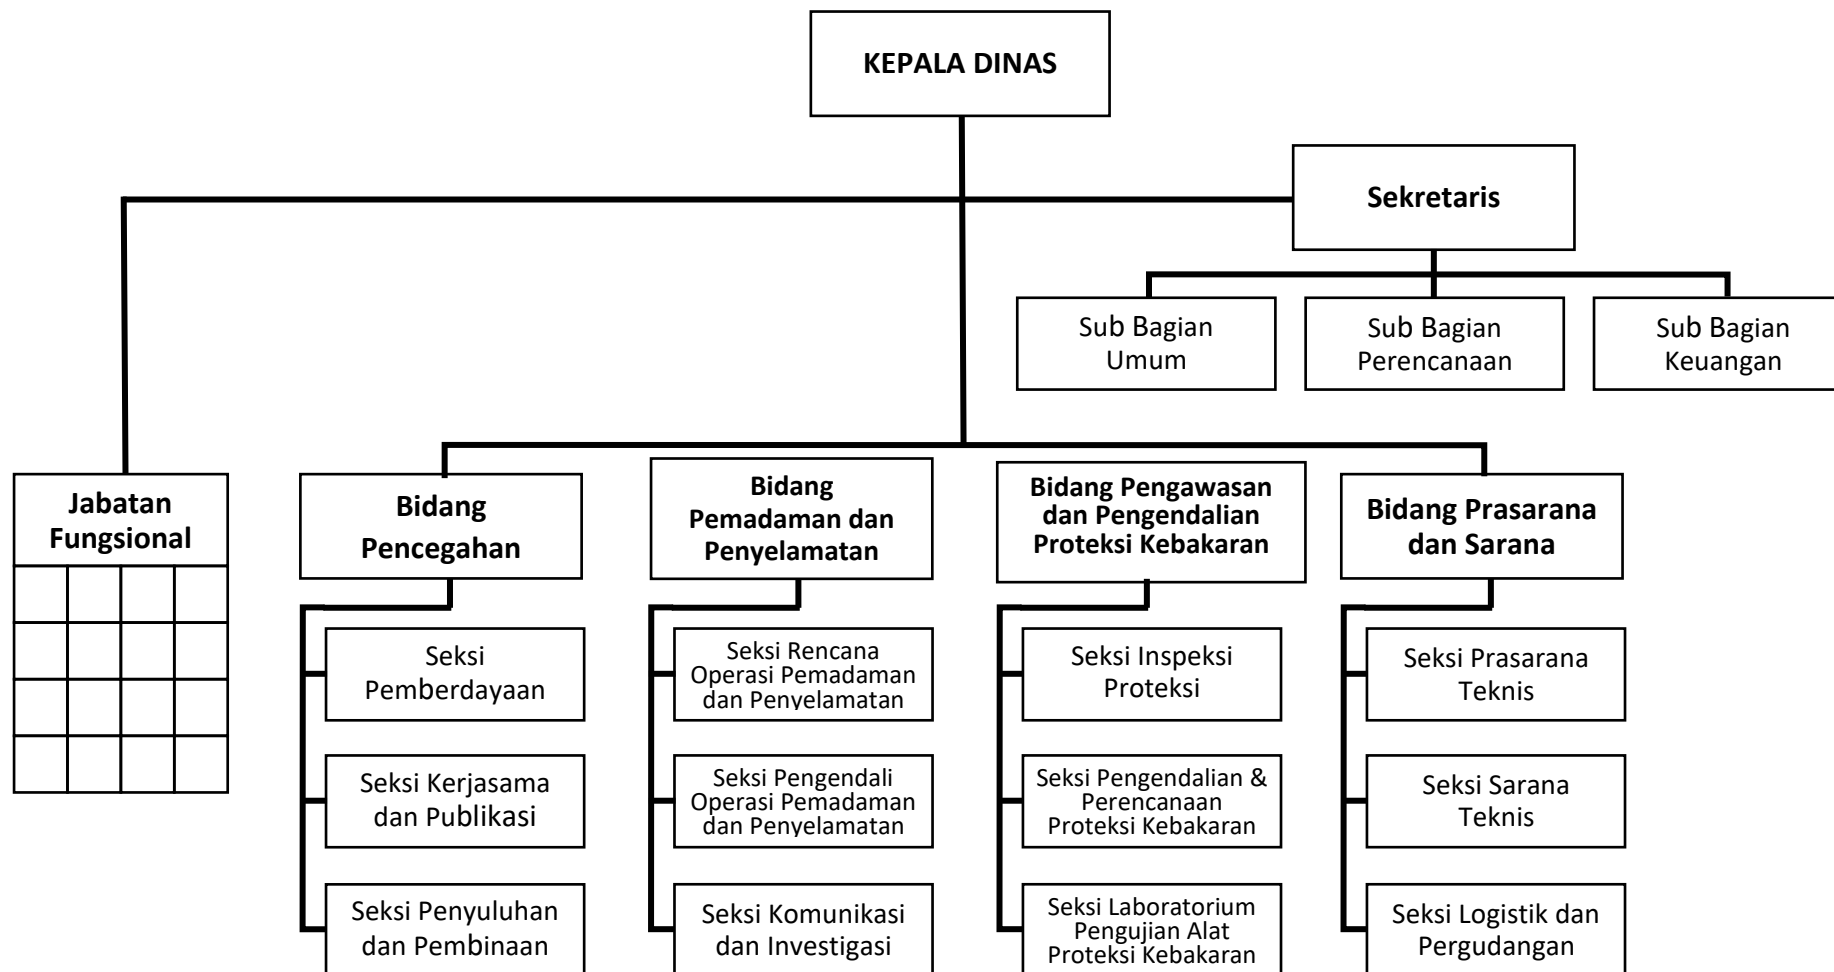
KEPALA DINAS

Sekretaris

Sub Bagian Umum

Sub Bagian Perencanaan

Sub Bagian Keuangan

Jabatan Fungsional

Bidang Pencegahan

Seksi Pemberdayaan

Seksi Kerjasama dan Publikasi

Seksi Penyuluhan dan Pembinaan

Bidang Pemadaman dan Penyelamatan

Seksi Rencana Operasi Pemadaman dan Penyelamatan

Seksi Pengendali Operasi Pemadaman dan Penyelamatan

Seksi Komunikasi dan Investigasi

Bidang Pengawasan dan Pengendalian Proteksi Kebakaran

Seksi Inspeksi Proteksi

Seksi Pengendalian & Perencanaan Proteksi Kebakaran

Seksi Laboratorium Pengujian Alat Proteksi Kebakaran

Bidang Prasarana dan Sarana

Seksi Prasarana Teknis

Seksi Sarana Teknis

Seksi Logistik dan Pergudangan